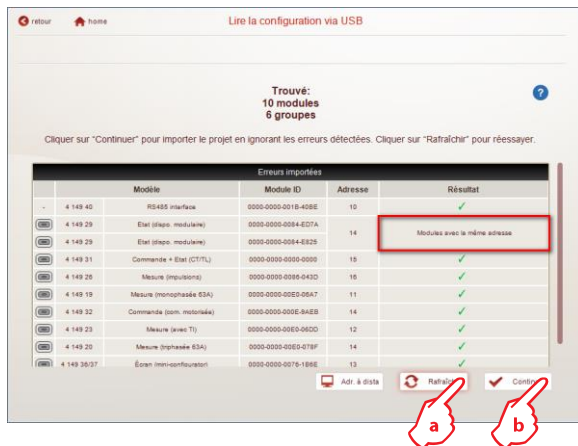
retour home

Lire la configuration via USB

Trouvé:
10 modules
6 groupes

?

Cliquer sur "Continuer" pour importer le projet en ignorant les erreurs détectées. Cliquer sur "Rafraîchir" pour réessayer.

Erreurs importées

| | Modèle | | Module ID | Adresse | Résultat |
|---|---|---|---|---|---|
| - | 4 149 40 | RS485 interface | 0000-0000-001B-40BE | 10 | ✓ |
| | 4 149 29 | Etat (dispo. modulaire) | 0000-0000-0084-ED7A | 14 | Modules avec la même adresse |
| | 4 149 29 | Etat (dispo. modulaire) | 0000-0000-0084-E825 | | |
| | 4 149 31 | Commande + Etat (CT/TL) | 0000-0000-0000-0000 | 15 | ✓ |
| | 4 149 26 | Mesure (impulsions) | 0000-0000-0086-043D | 16 | ✓ |
| | 4 149 19 | Mesure (monophasée 63A) | 0000-0000-00E0-06A7 | 11 | ✓ |
| | 4 149 32 | Commande (com. motorisée) | 0000-0000-000E-9AEB | 14 | ✓ |
| | 4 149 23 | Mesure (avec TI) | 0000-0000-00E0-06DD | 12 | ✓ |
| | 4 149 20 | Mesure (triphasée 63A) | 0000-0000-00E0-078F | 14 | ✓ |
| | 4 149 36/37 | Écran (mini-configurateur) | 0000-0000-0076-1B6E | 13 | ✓ |

Adr. à dista Rafraîc Contin

a b